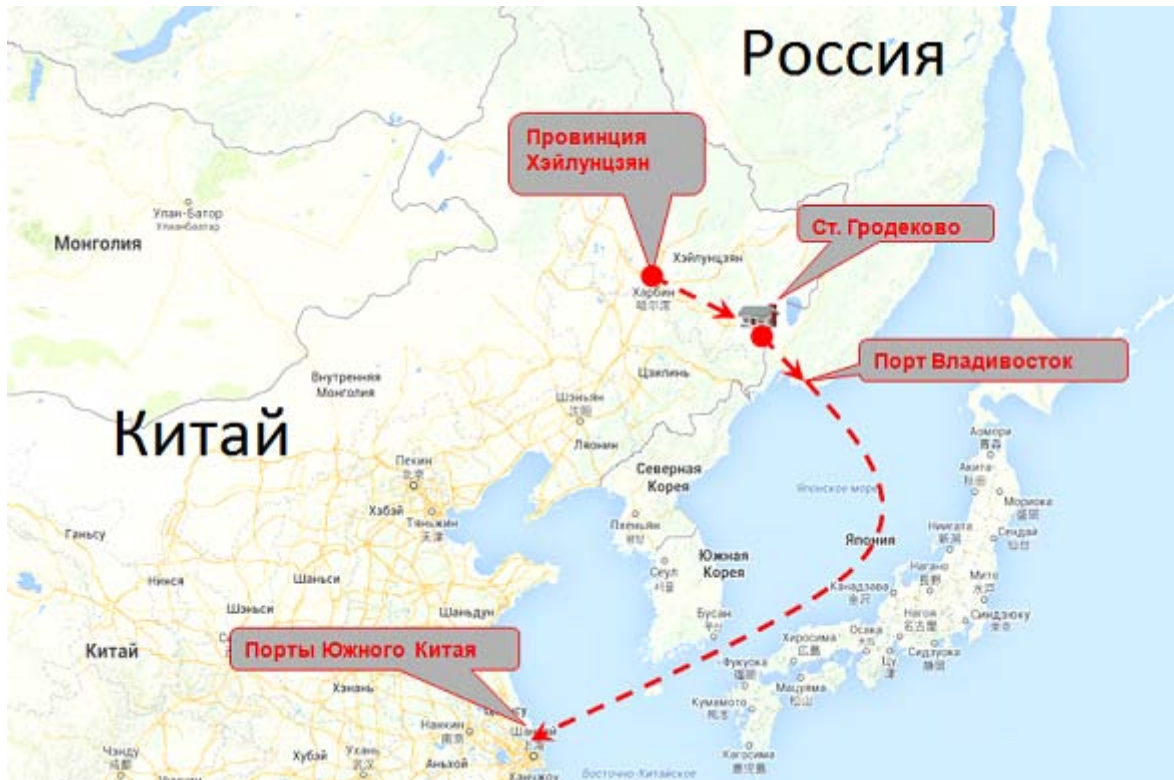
Россия

Провинция Хэйлунцзян

Ст. Гродеково

Улан-Батор
Улаанбаатар

Монголия

Хэйлунцзян

Харбин
哈尔滨

Порт Владивосток

Внутренняя Монголия

Цзилинь

Шэньян
沈阳

Китай

Ляонин

Пекин
北京

Северная Корея

Японское море

Хэбэй

Тяньцзинь
天津

Пхеньян
평양

Аомори
青森

Акита
秋田

Мориока
盛岡

Ниигата
新潟

Сендай
仙台

Япония

Ганьсу

Нинся

Шаньси

Шэньси

Шаньдун

Южная Корея

Сеул
서울

Бусан
부산

Канадзава
金沢

Нагано
長野

Мито
水戸

Нагоя
名古屋

Синдзюку
新宿

Осака
大阪

Хиросима
広島

Сидзуока
静岡

Фукуока
福岡

Мацуяма
松山

Кумамото
熊本

Кагосима
鹿児島

Китай

Порты Южного Китая

Хэнань

Нанкин

Шанхай
上海

Чэнду
成都

Хубэй

Ухань
武汉

Аньхой

Ханчжоу

Восточно-Китайское